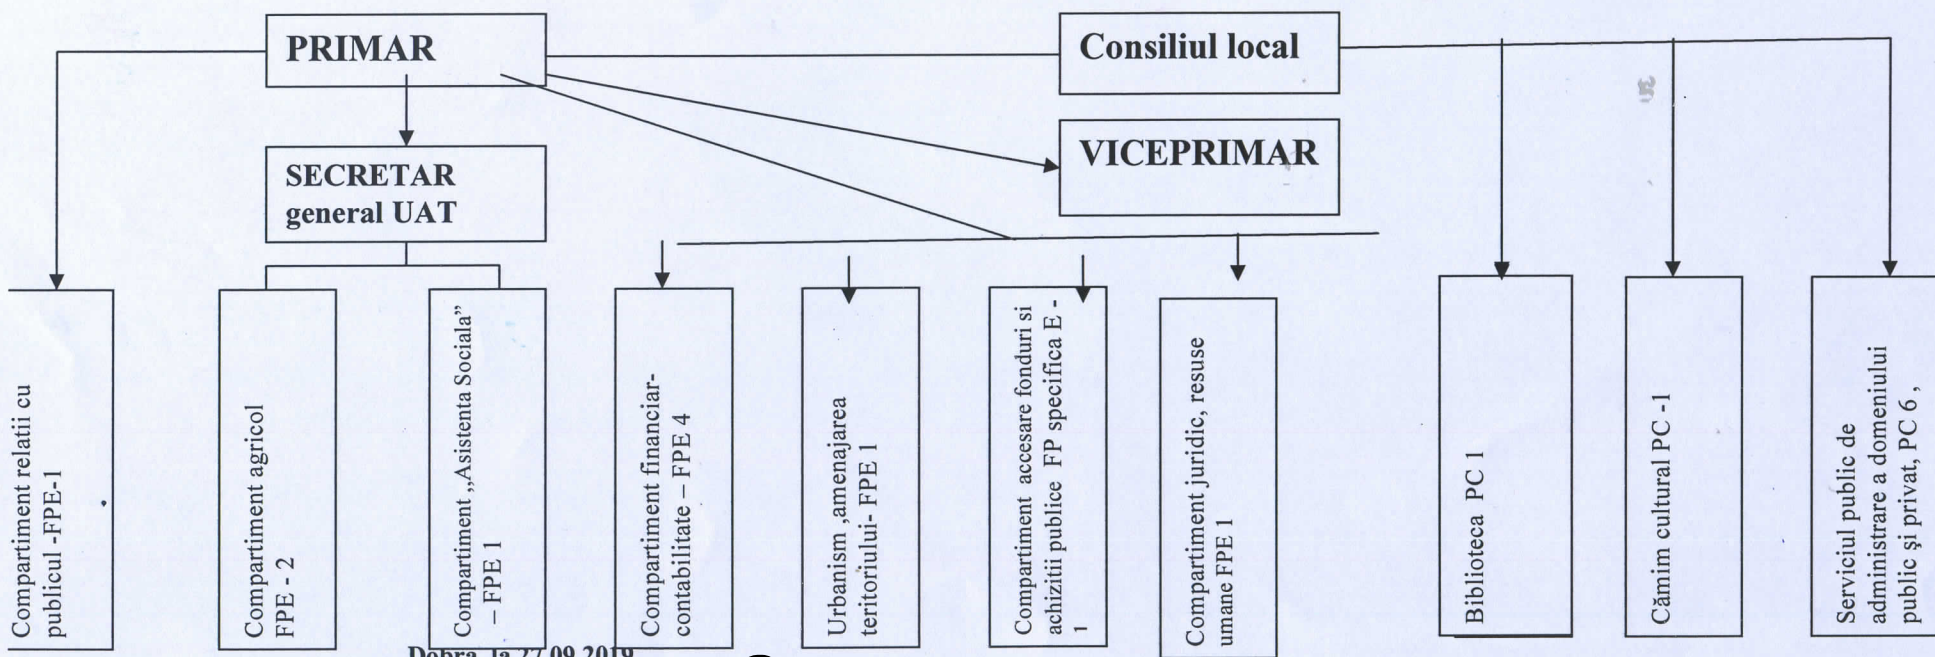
PRIMAR

Consiliul local

SECRETAR general UAT

VICEPRIMAR

Compartiment relatii cu publicul -FPE-1

Compartiment agricol FPE - 2

Compartiment „Asistenta Sociala" – FPE 1

Compartiment financiar-contabilitate – FPE 4

Urbanism ,amenajarea teritoriului- FPE 1

Compartiment accesare fonduri si achizitii publice FP specifica E - 1

Compartiment juridic, resuse umane FPE 1

Biblioteca PC 1

Cămim cultural PC -1

Serviciul public de administrare a domeniului public și privat, PC 6 ,

Dobra, la 27.09.2019